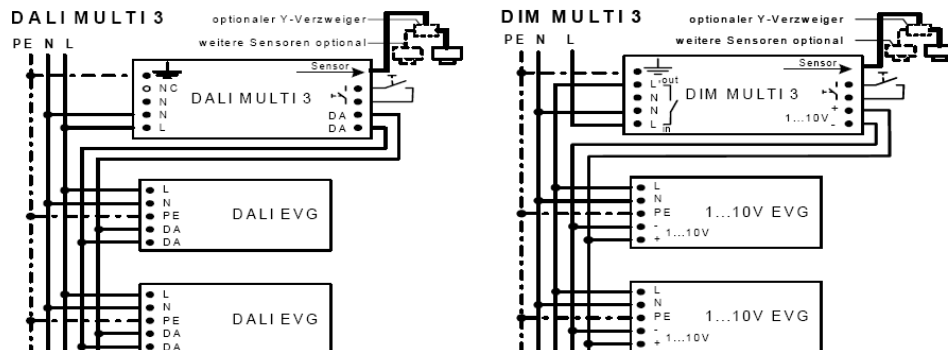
DALI MULTI 3

optionaler Y-Verzweiger
weitere Sensoren optional

PE N L

NC
N
N
L

DALI MULTI 3

Sensor

DA
DA

L
N
PE
DA
DA

DALI EVG

L
N
PE
DA
DA

DALI EVG

DIM MULTI 3

optionaler Y-Verzweiger
weitere Sensoren optional

PE N L

L out
N
N
L in

DIM MULTI 3

Sensor

+
1...10V
-

L
N
PE
-
+ 1...10V

1...10V EVG

L
N
PE
-
+ 1...10V

1...10V EVG